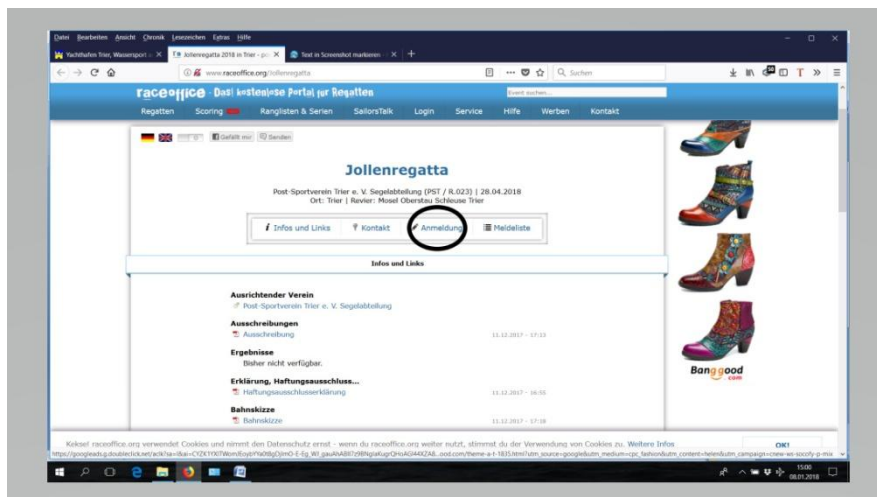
Datei Bearbeiten Ansicht Chronik Lesezeichen Extras Hilfe

Yachthafen Trier, Wassersport | Jollenregatta 2018 in Trier - | Text in Screenshot markieren

www.raceoffice.org/Jollenregatta

Suchen

raceoffice - Das! kostenlose Portal für Regatten

Event suchen...

Regatten Scoring Ranglisten & Serien SailorsTalk Login Service Hilfe Werben Kontakt

Gefällt mir Senden

Jollenregatta

Post-Sportverein Trier e. V. Segelabteilung (PST / R.023) | 28.04.2018

Ort: Trier | Revier: Mosel Oberstau Schleuse Trier

Infos und Links | Kontakt | Anmeldung | Meldeliste

Infos und Links

Ausrichtender Verein
Post-Sportverein Trier e. V. Segelabteilung

Ausschreibungen
Ausschreibung 11.12.2017 - 17:13

Ergebnisse
Bisher nicht verfügbar.

Erklärung, Haftungsausschluss...
Haftungsausschlusserklärung 11.12.2017 - 16:55

Bahnskizze
Bahnskizze 11.12.2017 - 17:18

Banggood .com

Keks! raceoffice.org verwendet Cookies und nimmt den Datenschutz ernst - wenn du raceoffice.org weiter nutzt, stimmst du der Verwendung von Cookies zu. Weitere Infos

OK!

15:00
08.01.2018